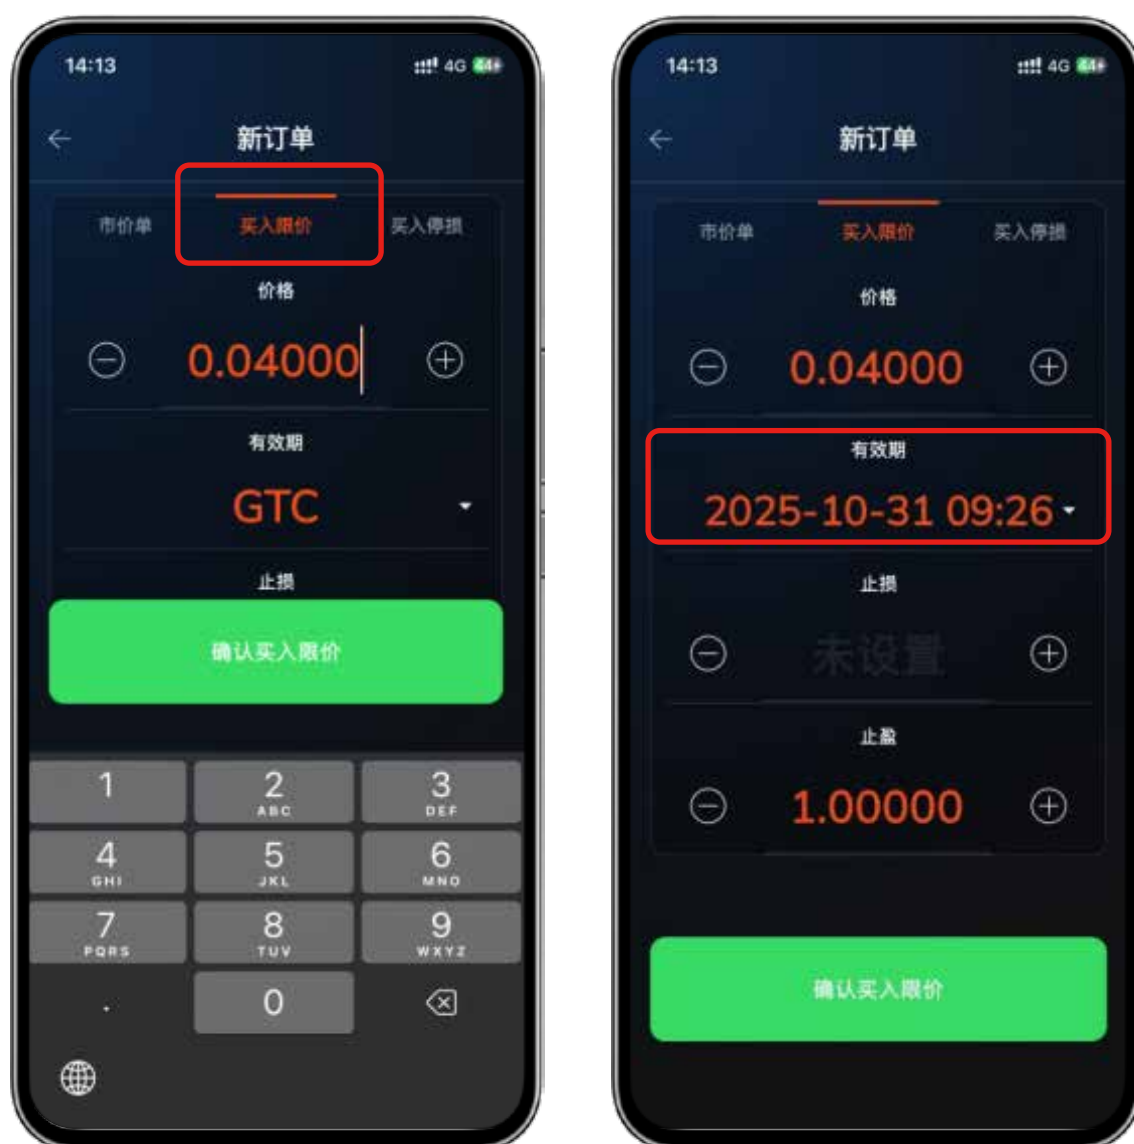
14:13
4G 44

新订单

市价单
买入限价
买入停损

价格

0.04000

有效期

GTC

止损

确认买入限价

1
2 ABC
3 DEF
4 GHI
5 JKL
6 MNO
7 PQRS
8 TUV
9 WXYZ
.
0

14:13
4G 44

新订单

市价单
买入限价
买入停损

价格

0.04000

有效期

2025-10-31 09:26

止损

未设置

止盈

1.00000

确认买入限价